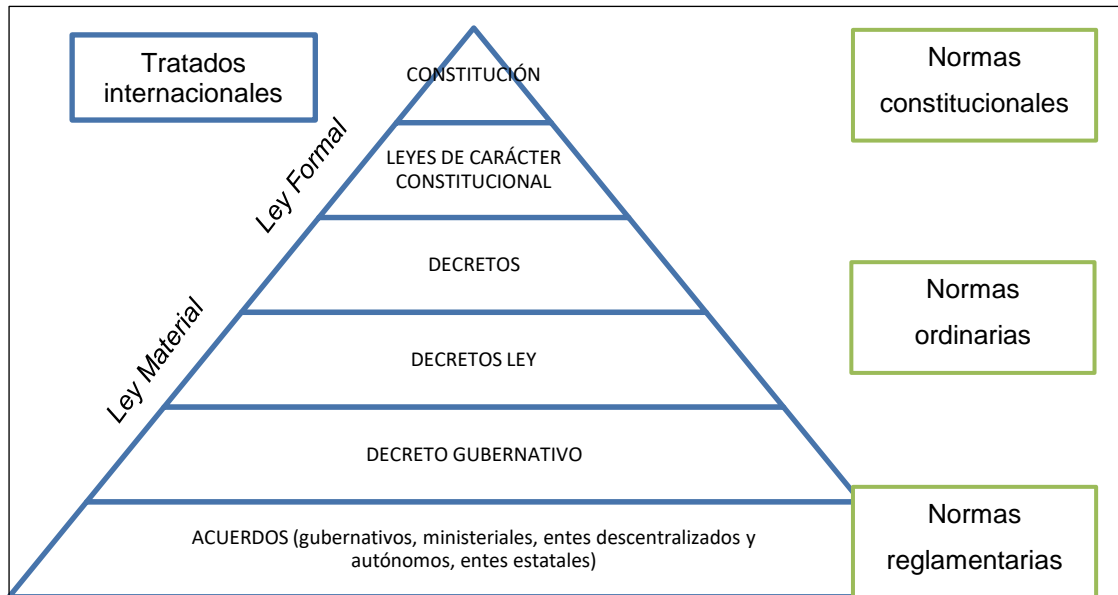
Tratados internacionales

Ley Formal

Ley Material

CONSTITUCIÓN

LEYES DE CARÁCTER CONSTITUCIONAL

DECRETOS

DECRETOS LEY

DECRETO GUBERNATIVO

ACUERDOS (gubernativos, ministeriales, entes descentralizados y autónomos, entes estatales)

Normas constitucionales

Normas ordinarias

Normas reglamentarias